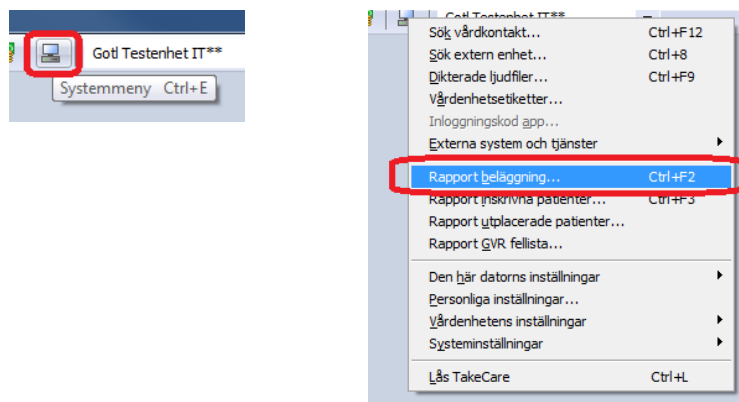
Gotl Testenhet IT**

Systemmeny Ctrl+E

Gotl Testenhet IT**

Sök vårdkontakt... Ctrl+F12
Sök extern enhet... Ctrl+8
Dikterade ljudfiler... Ctrl+F9
Vårdenhetsetiketter...
Inloggningskod app...
Externa system och tjänster
Rapport beläggning... Ctrl+F2
Rapport inskrivna patienter... Ctrl+F3
Rapport utplacerade patienter...
Rapport GVR fellista...
Den här datorns inställningar
Personliga inställningar...
Vårdenhetens inställningar
Systeminställningar
Lås TakeCare Ctrl+L